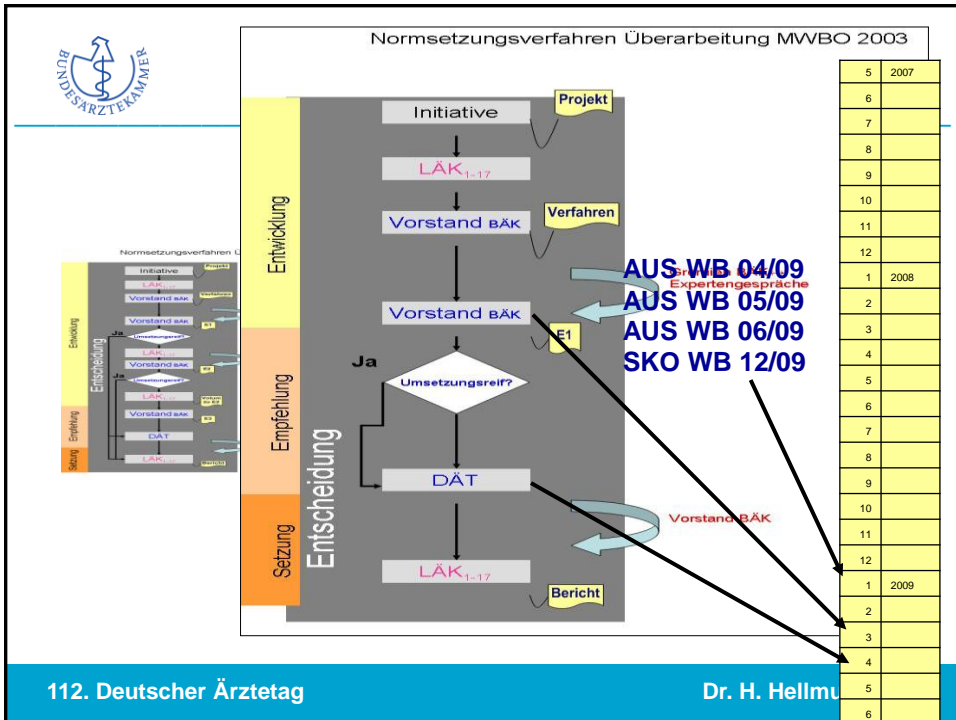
BUNDESÄRZTEKAMMER

Normsetzungsverfahren Überarbeitung MWBO 2003

Entwicklung

Empfehlung

Setzung

Entscheidung

Initiative

Projekt

$LÄK_{1-17}$

Vorstand BÄK

Verfahren

Gremien BÄK / Expertengespräche

Vorstand BÄK

E1

Ja

Umsetzungsreif?

DÄT

Vorstand BÄK

$LÄK_{1-17}$

Bericht

AUS WB 04/09
AUS WB 05/09
AUS WB 06/09
SKO WB 12/09

| 5 | 2007 |
|---|---|
| 6 | |
| 7 | |
| 8 | |
| 9 | |
| 10 | |
| 11 | |
| 12 | |
| 1 | 2008 |
| 2 | |
| 3 | |
| 4 | |
| 5 | |
| 6 | |
| 7 | |
| 8 | |
| 9 | |
| 10 | |
| 11 | |
| 12 | |
| 1 | 2009 |
| 2 | |
| 3 | |
| 4 | |
| 5 | |
| 6 | |

Normsetzungsverfahren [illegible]

Initiative
Projekt
LÄK
Vorstand BÄK
Verfahren
Vorstand BÄK
E1
Ja
Umsetzungsreif?
LÄK
Vorstand BÄK
E2
Ja
Umsetzungsreif?
LÄK
Vorstand BÄK
E3
DÄT
LÄK
Bericht
Entwicklung
Entscheidung
Empfehlung
Setzung

112. Deutscher Ärztetag

Dr. H. Hellmu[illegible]